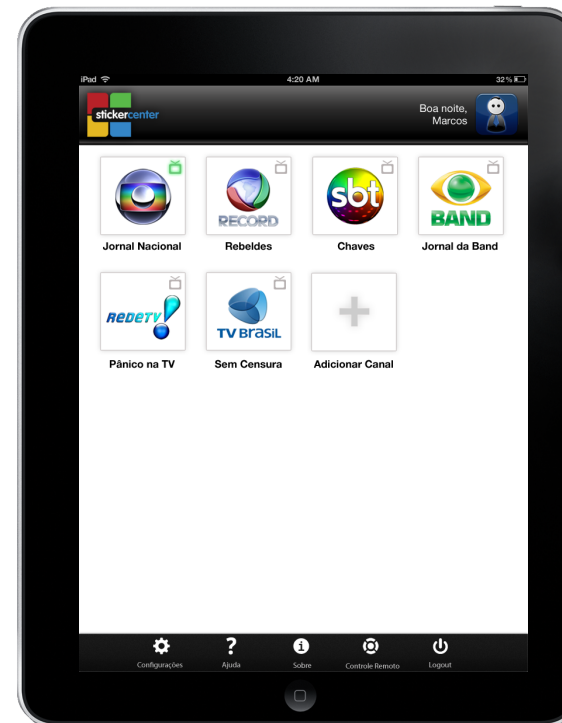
iPad
4:20 AM
32 %

stickercenter

Boa noite, Marcos

RECORD
sbt
BAND

Jornal Nacional
Rebeldes
Chaves
Jornal da Band

REDETV!
TV BRASIL
+

Pânico na TV
Sem Censura
Adicionar Canal

Configurações
?
Ajuda
Sobre
Controle Remoto
Logout